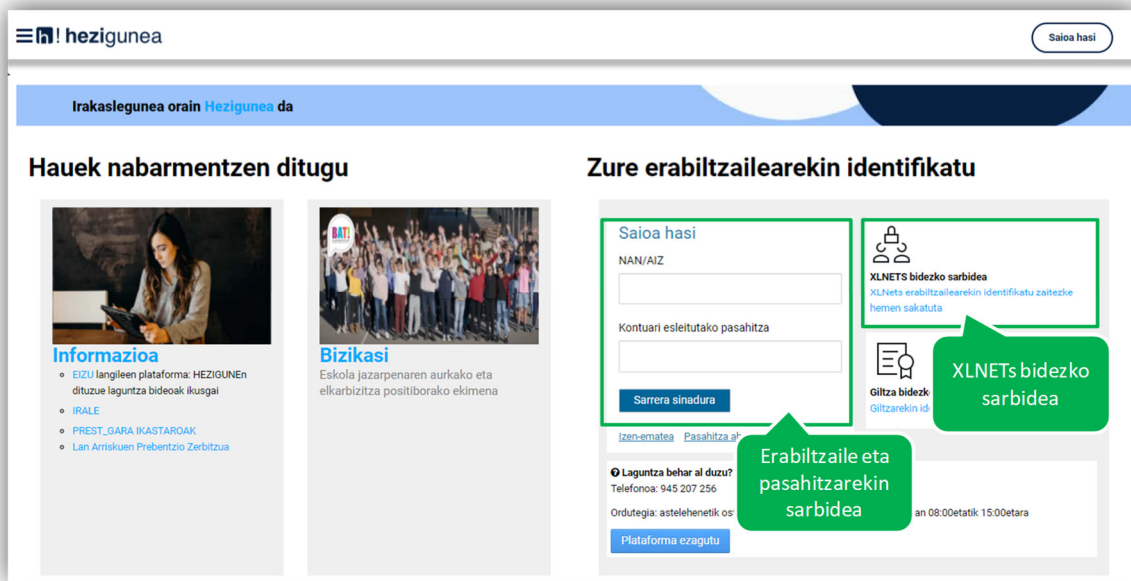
h! hezigunea

Saioa hasi

Irakaslegunea orain Hezigunea da

Hauek nabarmentzen ditugu

BAT!

Informazioa

- EIZU langileen plataforma: HEZIGUNEn dituzue laguntza bideoak ikusgai
- IRALE
- PREST_GARA IKASTAROAK
- Lan Arriskuen Prebentzio Zerbitzua

Bizikasi

Eskola jazarpenaren aurkako eta elkarbizitza positiboko ekimena

Zure erabiltzailearekin identifikatu

Saioa hasi

NAN/AIZ

Kontuari esleitutako pasahitza

Sarrera sinadura

Izen-ematea Pasahitza ah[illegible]

XLNETS bidezko sarbidea

XLNets erabiltzailearekin identifikatu zaitezke hemen sakatuta

Giltza bidezk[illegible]

Giltzarekin id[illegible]

XLNETs bidezko sarbidea

Erabiltzaile eta pasahitzarekin sarbidea

Laguntza behar al duzu?

Telefonoa: 945 207 256

Ordutegia: astelehenetik os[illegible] an 08:00etatik 15:00etara

Plataforma ezagutu